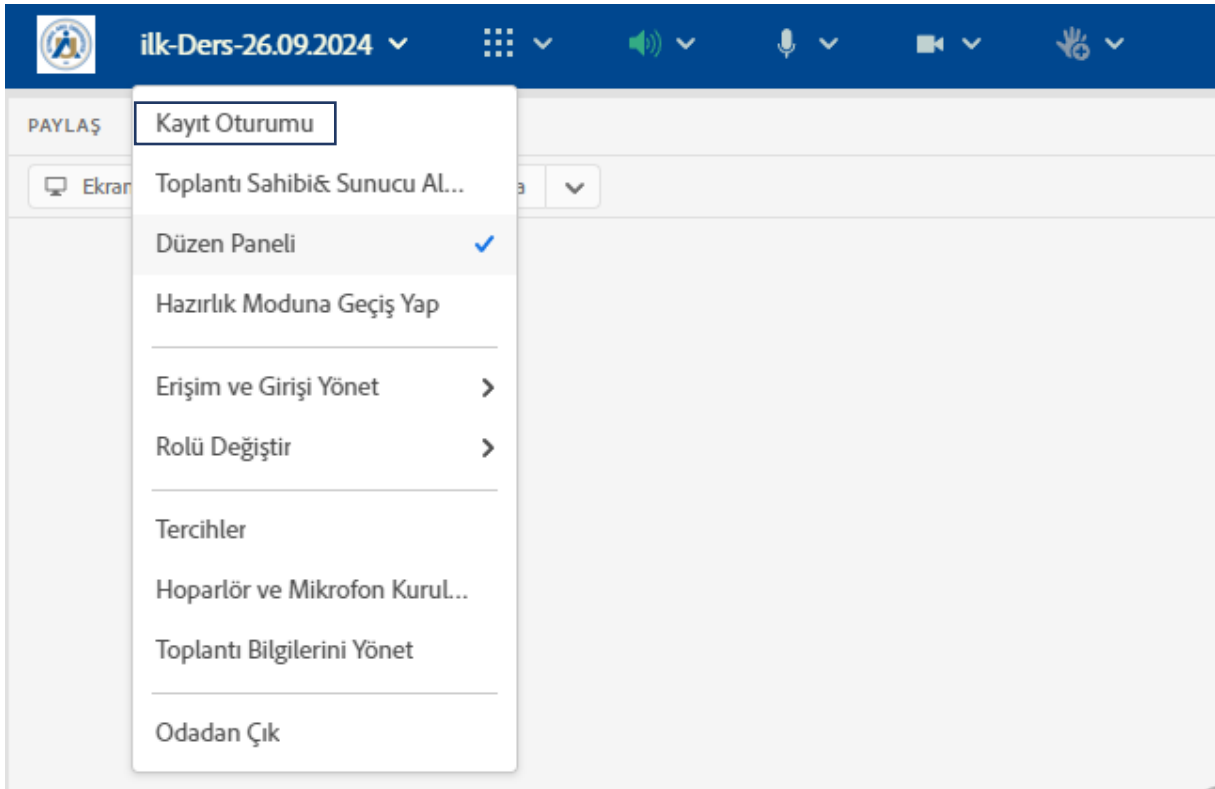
ilk-Ders-26.09.2024

PAYLAŞ

Ekran

a

Kayıt Oturumu

Toplantı Sahibi& Sunucu Al...

Düzen Paneli ✓

Hazırlık Moduna Geçiş Yap

Erişim ve Girişi Yönet

Rolü Değiştir

Tercihler

Hoparlör ve Mikrofon Kurul...

Toplantı Bilgilerini Yönet

Odadan Çık